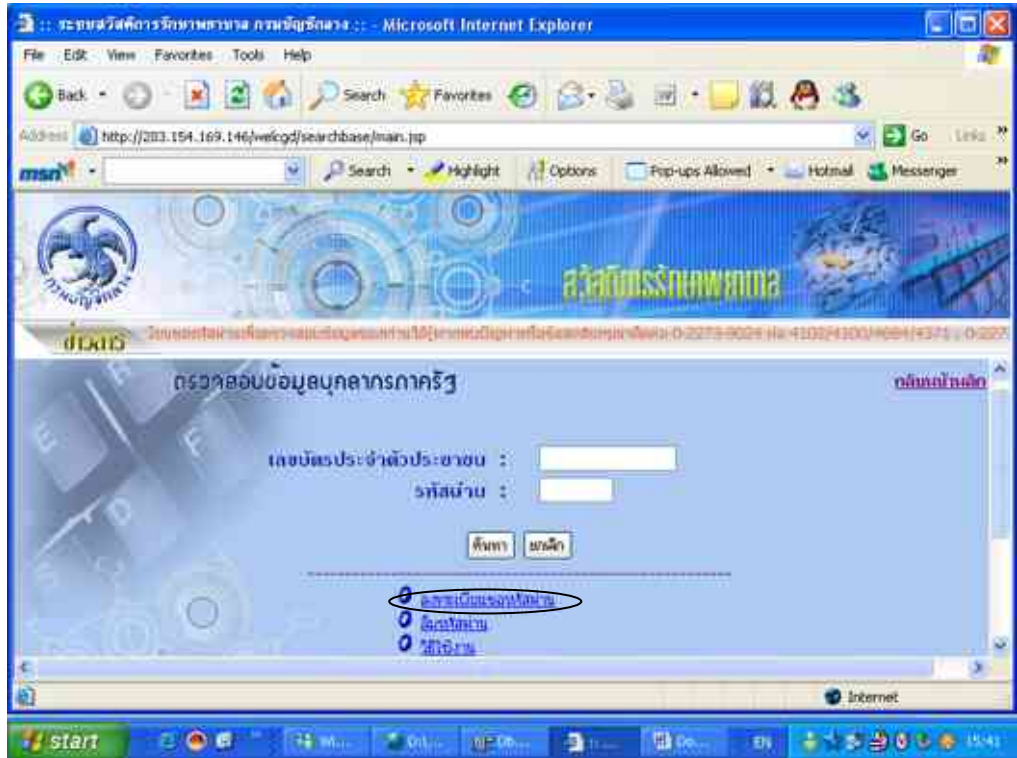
:: ระบบสวัสดิการรักษาพยาบาล กรมบัญชีกลาง :: - Microsoft Internet Explorer

File Edit View Favorites Tools Help

Back Search Favorites

Address http://203.154.169.146/welcgd/searchbase/main.jsp Go Links

msn Search Highlight Options Pop-ups Allowed Hotmail Messenger

สวัสดิการรักษาพยาบาล

ข่าวสาร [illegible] 0-2273-9024 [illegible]

ตรวจสอบข้อมูลบุคลากรภาครัฐ

กลับหน้าหลัก

เลขบัตรประจำตัวประชาชน :

รหัสผ่าน :

ค้นหา ยกเลิก

ลงทะเบียนขอรหัสผ่าน
ลืมรหัสผ่าน
วิธีใช้งาน

Internet

start EN 15:41